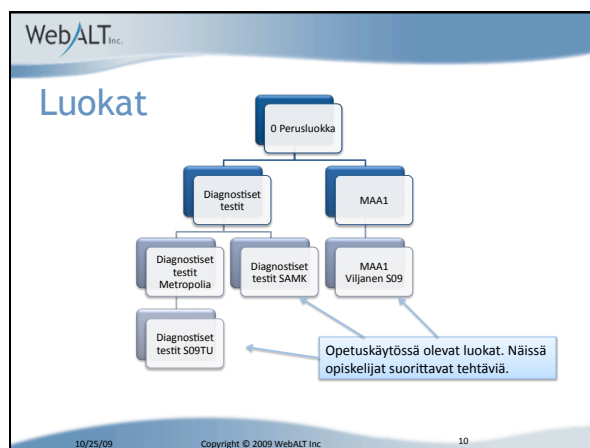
WebALT Inc.

Luokat

0 Perusluokka

Diagnostiset testit

MAA1

Diagnostiset testit Metropolia

Diagnostiset testit SAMK

MAA1 Viljanen S09

Diagnostiset testit S09TU

Opetuskäytössä olevat luokat. Näissä opiskelijat suorittavat tehtäviä.

10/25/09

Copyright © 2009 WebALT Inc

10